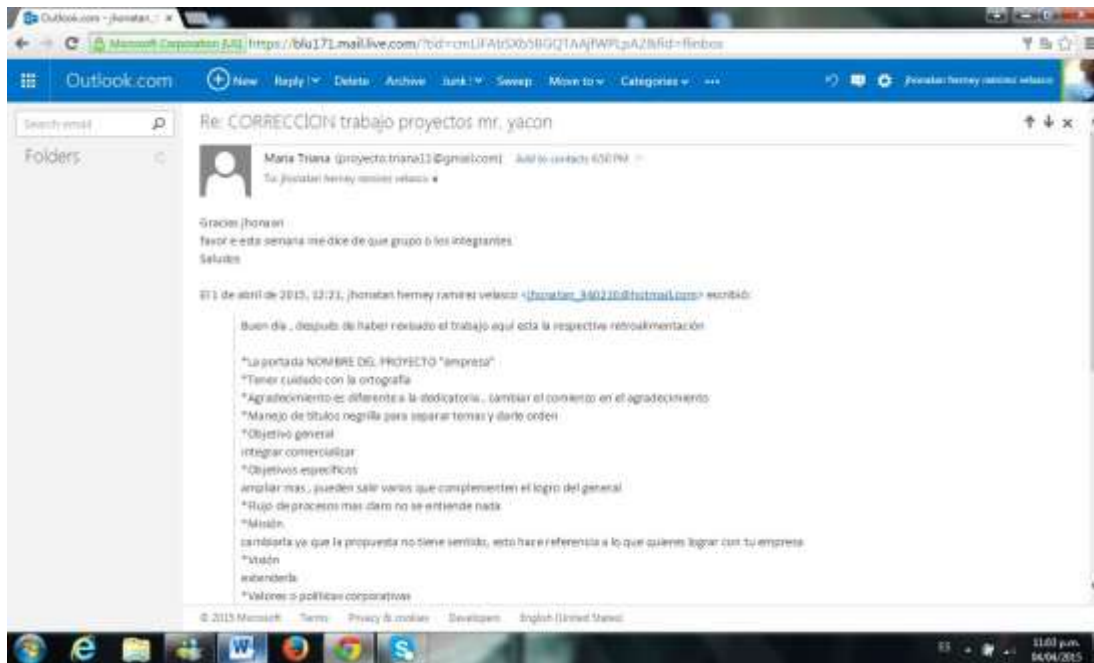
Outlook.com - jhonatan... ×

Microsoft Corporation [US] https://blu171.mail.live.com/?tid=cmLIFAtSXb5BGQTAAjfWPLpA2&fid=flinbox

Outlook.com

New Reply Delete Archive Junk Sweep Move to Categories ···

jhonatan hermey ramirez velasco

Search email

Folders

Re: CORRECCION trabajo proyectos mr. yacon

Maria Triana (proyecto.triana11@gmail.com) Add to contacts 4:50 PM

To: jhonatan hermey ramirez velasco

Gracias jhonatan
favor e esta semana me dice de que grupo o los integrantes
Saludos

El 1 de abril de 2015, 12:21, jhonatan hermey ramirez velasco <jhonatan_540210@hotmail.com> escribió:

Buen dia , después de haber revisado el trabajo aquí esta la respectiva retroalimentación

*La portada NOMBRE DEL PROYECTO "empresa"
*Tener cuidado con la ortografía
*Agradecimiento es diferente a la dedicatoria , cambiar el comienzo en el agradecimiento
*Manejo de títulos negrilla para separar temas y darle orden
*Objetivo general
integrar comercializar
*Objetivos específicos
ampliar mas , pueden salir varios que complementen el logro del general
*Flujo de procesos mas claro no se entiende nada
*Misión
cambiarla ya que la propuesta no tiene sentido, esto hace referencia a lo que quieres lograr con tu empresa
*Visión
extenderla
*Valores o políticas corporativas

© 2015 Microsoft Terms Privacy & cookies Developers English (United States)

11:03 p.m.
04/04/2015